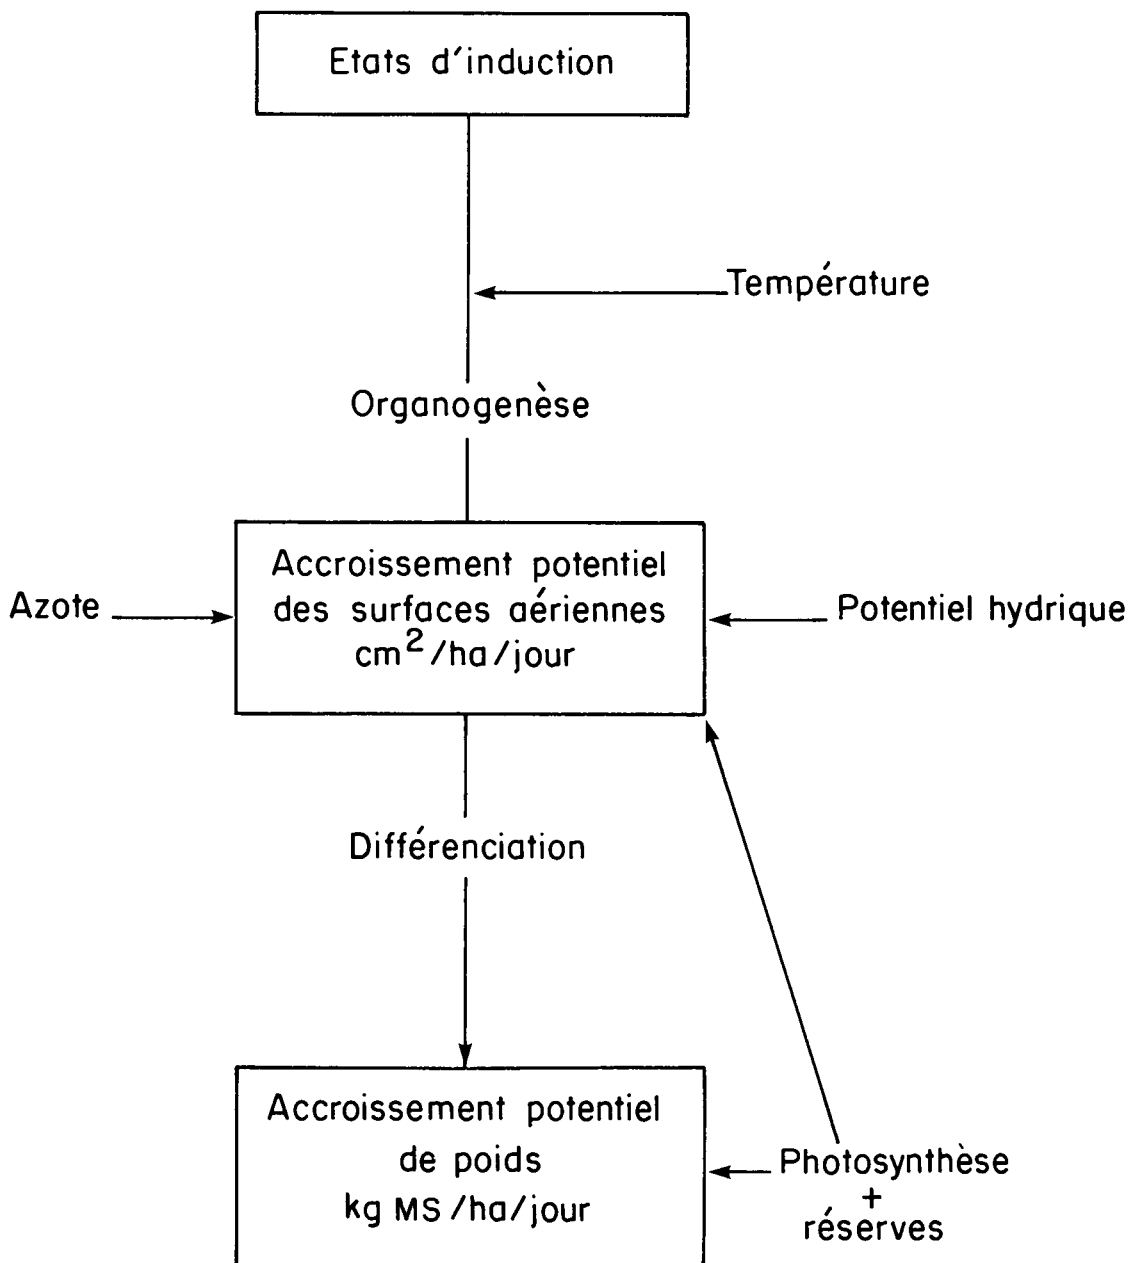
Etats d'induction

Température

Organogenèse

Azote

Accroissement potentiel des surfaces aériennes $cm^2$/ha/jour

Potentiel hydrique

Différenciation

Accroissement potentiel de poids kg MS/ha/jour

Photosynthèse + réserves